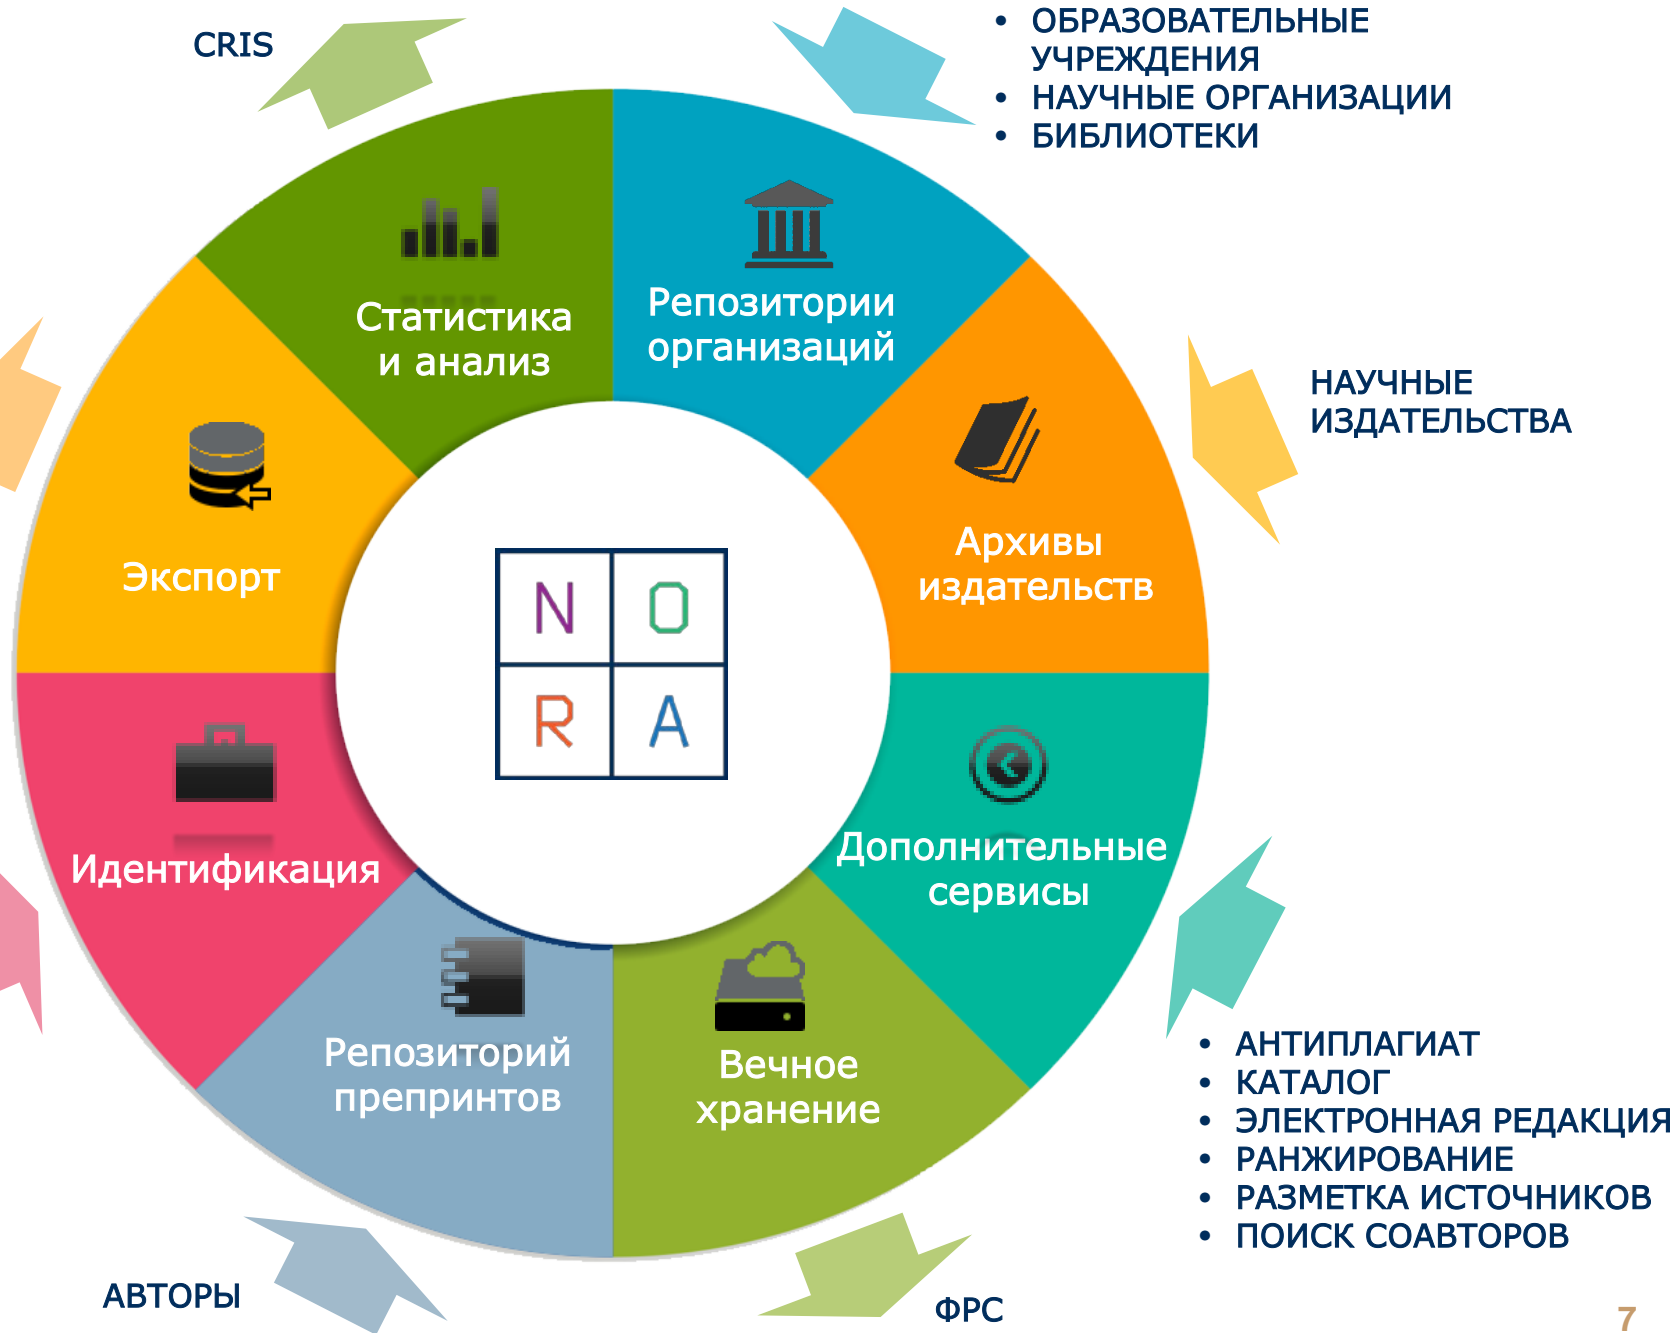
CRIS

• ОБРАЗОВАТЕЛЬНЫЕ УЧРЕЖДЕНИЯ
• НАУЧНЫЕ ОРГАНИЗАЦИИ
• БИБЛИОТЕКИ

Статистика и анализ

Репозитории организаций

НАУЧНЫЕ ИЗДАТЕЛЬСТВА

Экспорт

Архивы издательств

N O
R A

Идентификация

Дополнительные сервисы

Репозиторий препринтов

Вечное хранение

• АНТИПЛАГИАТ
• КАТАЛОГ
• ЭЛЕКТРОННАЯ РЕДАКЦИЯ
• РАНЖИРОВАНИЕ
• РАЗМЕТКА ИСТОЧНИКОВ
• ПОИСК СОАВТОРОВ

АВТОРЫ

ФРС

7